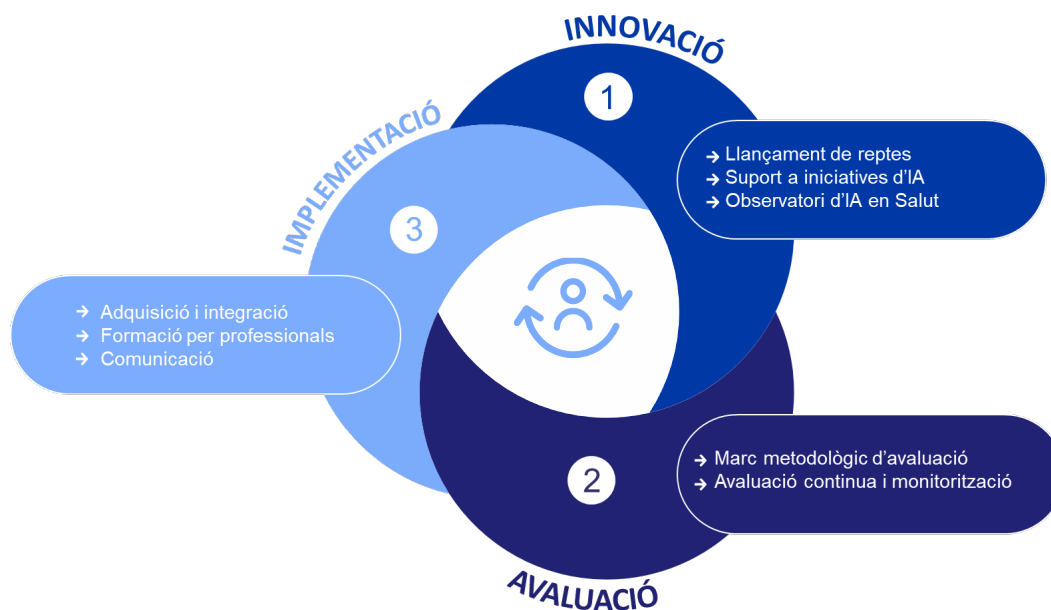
INNOVACIÓ

1

→ Llançament de reptes
→ Suport a iniciatives d'IA
→ Observatori d'IA en Salut

IMPLEMENTACIÓ

3

→ Adquisició i integració
→ Formació per professionals
→ Comunicació

2

→ Marc metodològic d'avaluació
→ Avaluació continua i monitorització

AVALUACIÓ